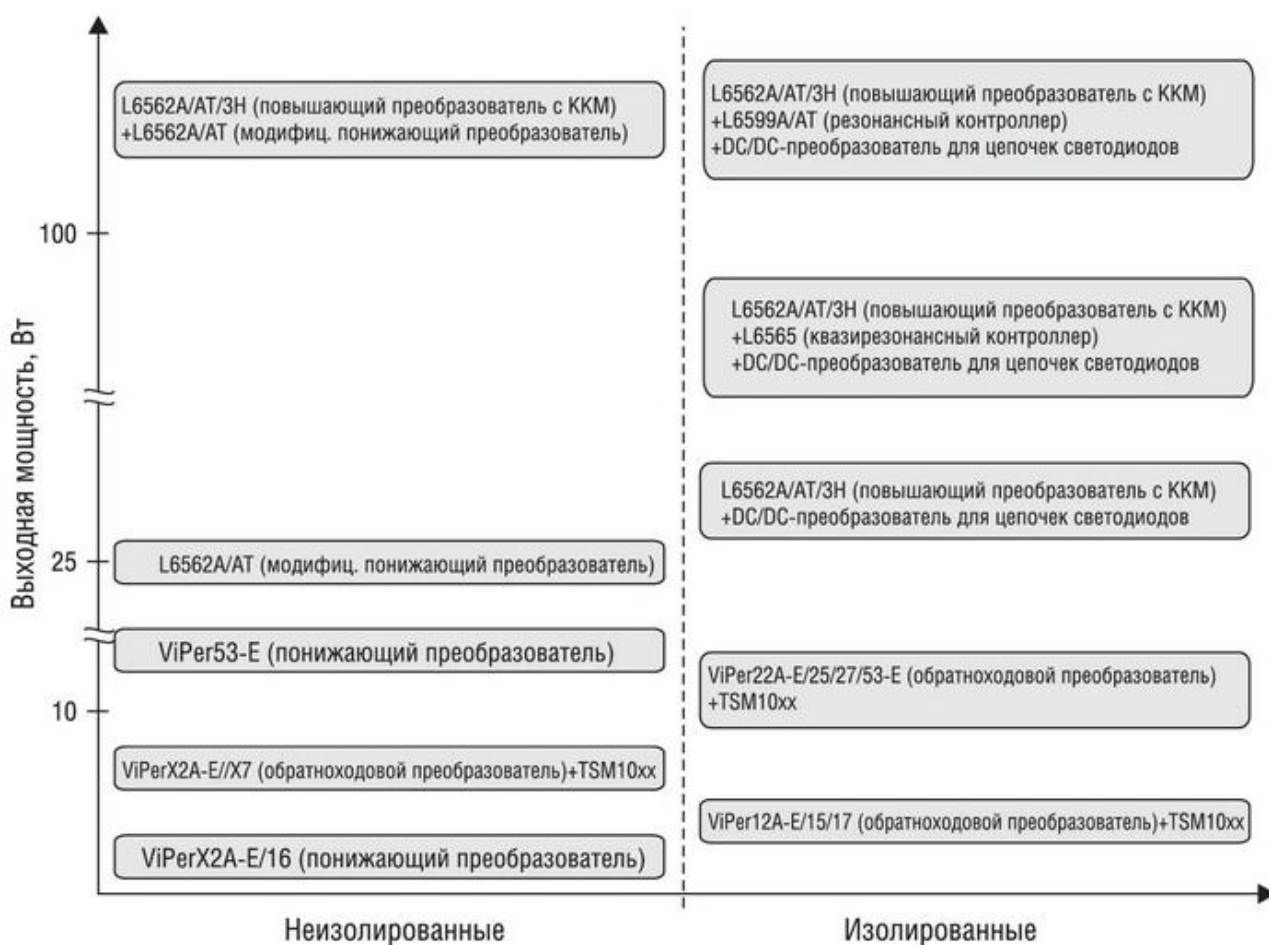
Выходная мощность, Вт

100

25

10

L6562A/AT/3H (повышающий преобразователь с ККМ)
+L6562A/AT (модифиц. понижающий преобразователь)

L6562A/AT (модифиц. понижающий преобразователь)

ViPer53-E (понижающий преобразователь)

ViPerX2A-E//X7 (обратноходовой преобразователь)+TSM10xx

ViPerX2A-E/16 (понижающий преобразователь)

L6562A/AT/3H (повышающий преобразователь с ККМ)
+L6599A/AT (резонансный контроллер)
+DC/DC-преобразователь для цепочек светодиодов

L6562A/AT/3H (повышающий преобразователь с ККМ)
+L6565 (квазирезонансный контроллер)
+DC/DC-преобразователь для цепочек светодиодов

L6562A/AT/3H (повышающий преобразователь с ККМ)
+DC/DC-преобразователь для цепочек светодиодов

ViPer22A-E/25/27/53-E (обратноходовой преобразователь)
+TSM10xx

ViPer12A-E/15/17 (обратноходовой преобразователь)+TSM10xx

Неизолированные

Изолированные